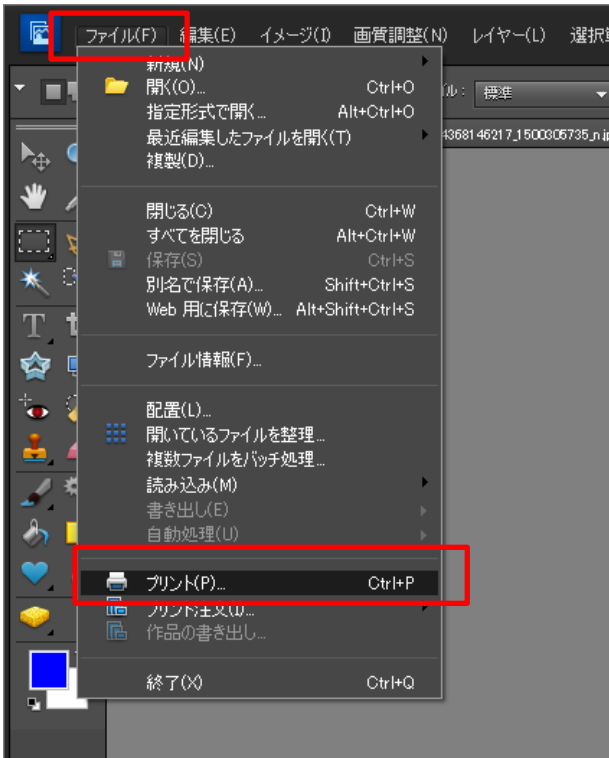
ファイル(F) 編集(E) イメージ(I) 画質調整(N) レイヤー(L) 選択範

新規(N)
開く(O)... Ctrl+O
指定形式で開く... Alt+Ctrl+O
最近編集したファイルを開く(T)
複製(D)...

閉じる(C) Ctrl+W
すべてを閉じる Alt+Ctrl+W
保存(S) Ctrl+S
別名で保存(A)... Shift+Ctrl+S
Web 用に保存(W)... Alt+Shift+Ctrl+S

ファイル情報(F)...

配置(L)...
開いているファイルを整理...
複数ファイルをバッチ処理...
読み込み(M)
書き出し(E)
自動処理(U)

プリント(P)... Ctrl+P
プリント注文(I)...
作品の書き出し...

終了(X) Ctrl+Q

ル: 標準

4368146217_1500305735_n.j